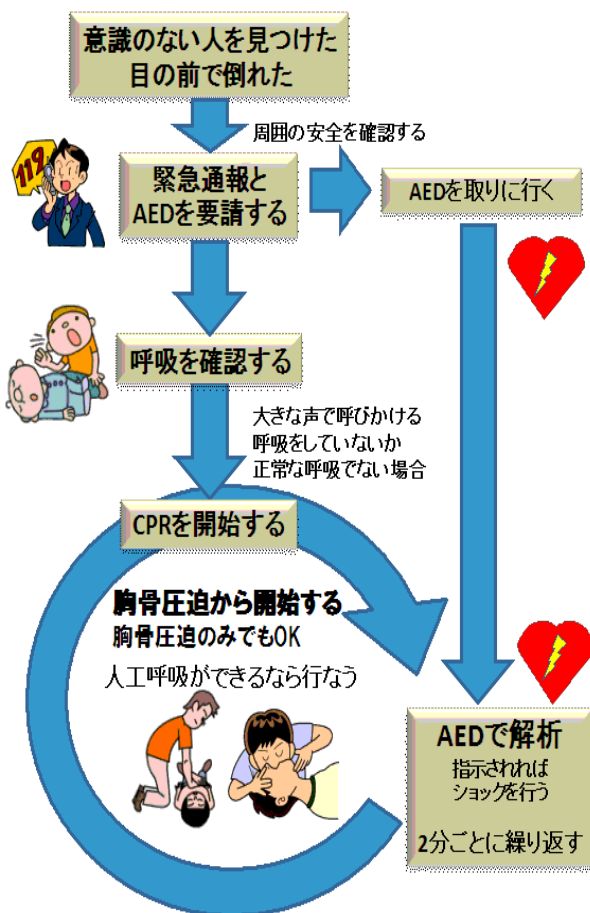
意識のない人を見つけた
目の前で倒れた

周囲の安全を確認する

119

緊急通報と
AEDを要請する

AEDを取りに行く

呼吸を確認する

大きな声で呼びかける
呼吸をしていないか
正常な呼吸でない場合

CPRを開始する

胸骨圧迫から開始する
胸骨圧迫のみでもOK
人工呼吸ができるなら行なう

AEDで解析
指示されれば
ショックを行う

2分ごとに繰り返す